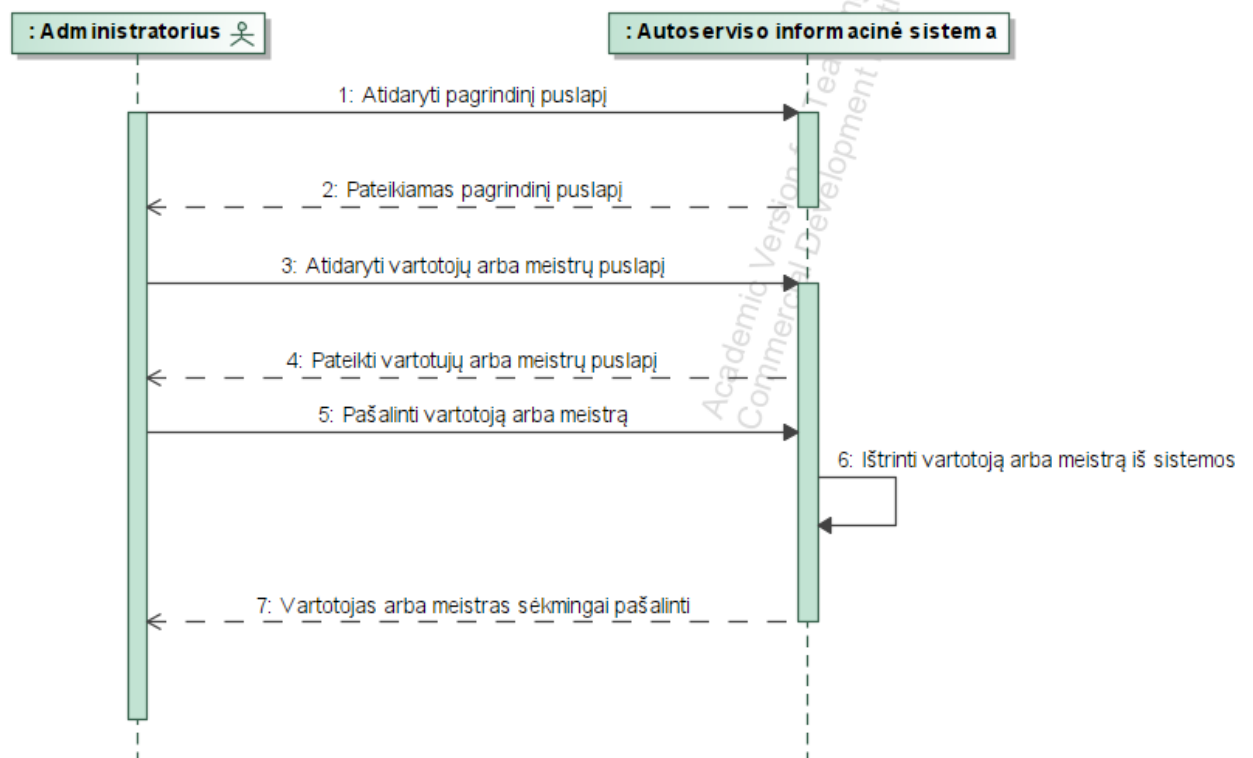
: Administratorius

: Autoserviso informacinė sistema

1: Atidaryti pagrindinį puslapį

2: Pateikiamas pagrindinį puslapį

3: Atidaryti vartotojų arba meistrų puslapį

4: Pateikti vartotujų arba meistrų puslapį

5: Pašalinti vartotoją arba meistrą

6: Ištrinti vartotoją arba meistrą iš sistemos

7: Vartotojas arba meistras sėkmingai pašalinti

Academic Version for Teaching Only
Commercial Development is strictly Prohibited